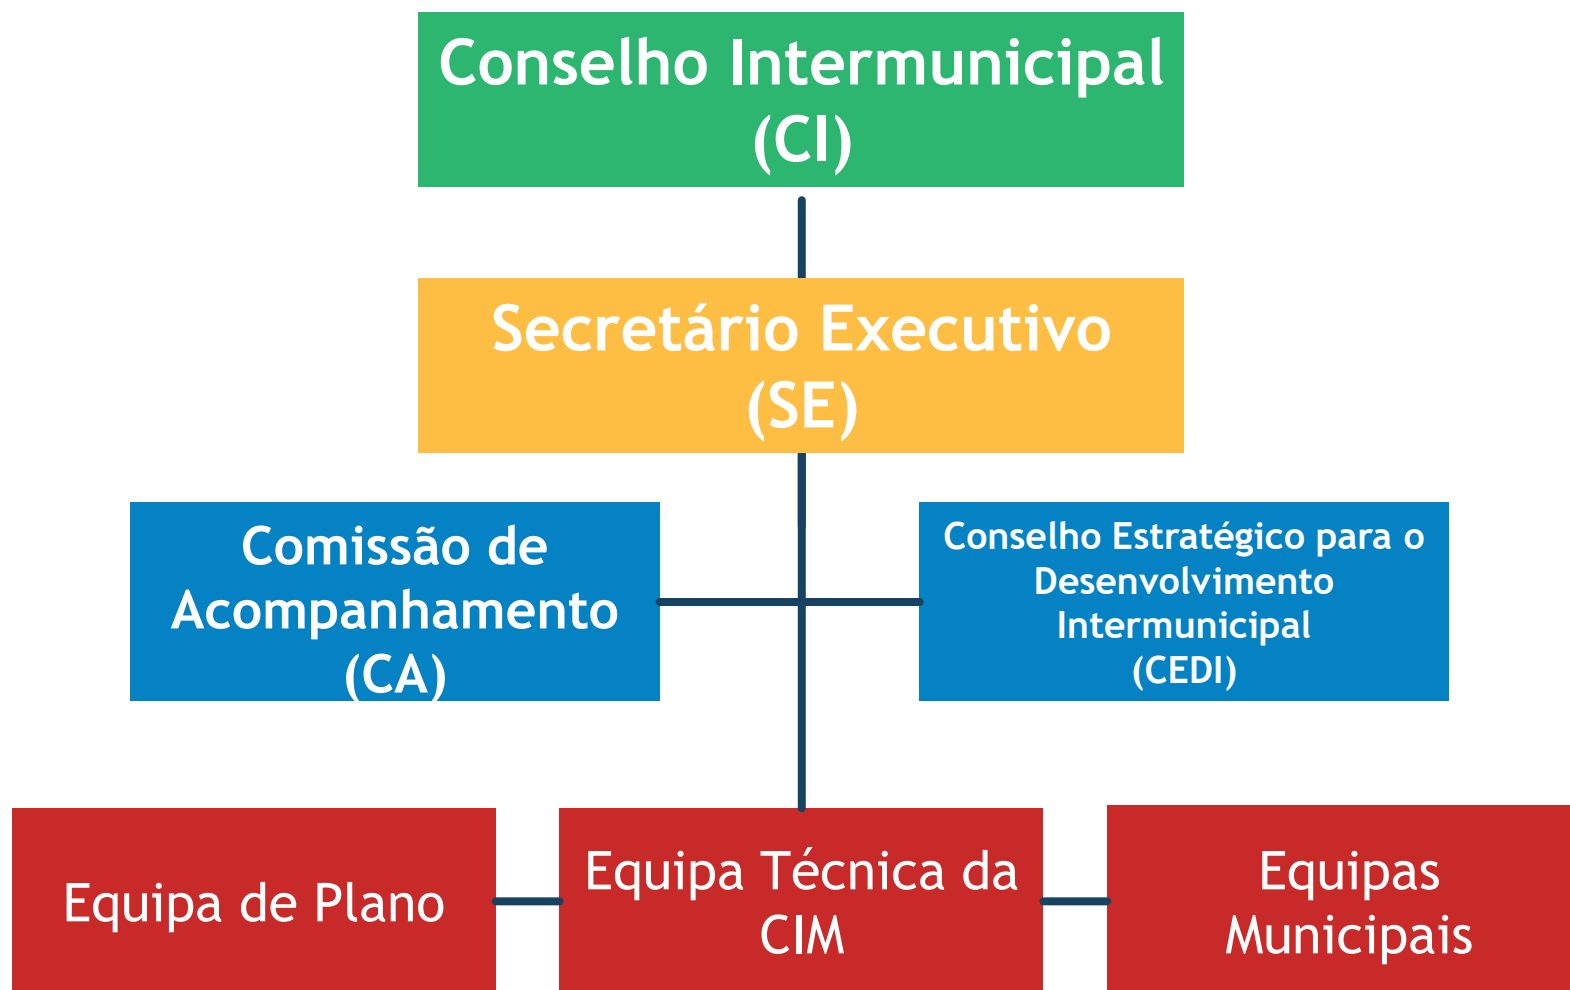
Conselho Intermunicipal (CI)

Secretário Executivo (SE)

Comissão de Acompanhamento (CA)

Conselho Estratégico para o Desenvolvimento Intermunicipal (CEDI)

Equipa de Plano

Equipa Técnica da CIM

Equipas Municipais